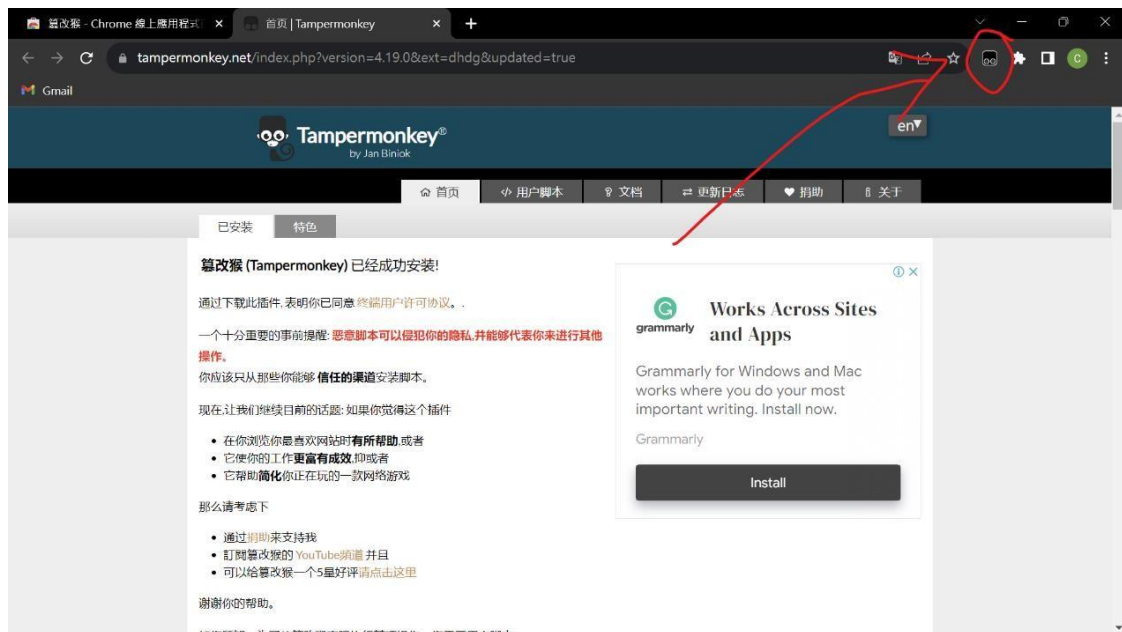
篡改猴 - Chrome 線上應用程式 ×
首页 | Tampermonkey ×
+

tampermonkey.net/index.php?version=4.19.0&ext=dhdg&updated=true

Gmail

Tampermonkey®
by Jan Biniok

en▼

首页 | 用户脚本 | 文档 | 更新日志 | 捐助 | 关于

已安装 | 特色

篡改猴 (Tampermonkey) 已经成功安装!

通过下载此插件, 表明你已同意 终端用户许可协议。.

一个十分重要的事前提醒: 恶意脚本可以侵犯你的隐私, 并能够代表你来进行其他操作。
你应该只从那些你能够 信任的渠道安装脚本。

现在, 让我们继续目前的话题: 如果你觉得这个插件

- 在你浏览你最喜欢网站时有所帮助, 或者
- 它使你的工作更富有成效, 抑或者
- 它帮助简化你正在玩的一款网络游戏

那么请考虑下

- 通过捐助来支持我
- 訂閱篡改猴的 YouTube頻道 并且
- 可以给篡改猴一个5星好评请点击这里

谢谢你的帮助。

Grammarly
Works Across Sites and Apps
Grammarly for Windows and Mac works where you do your most important writing. Install now.
Grammarly
Install